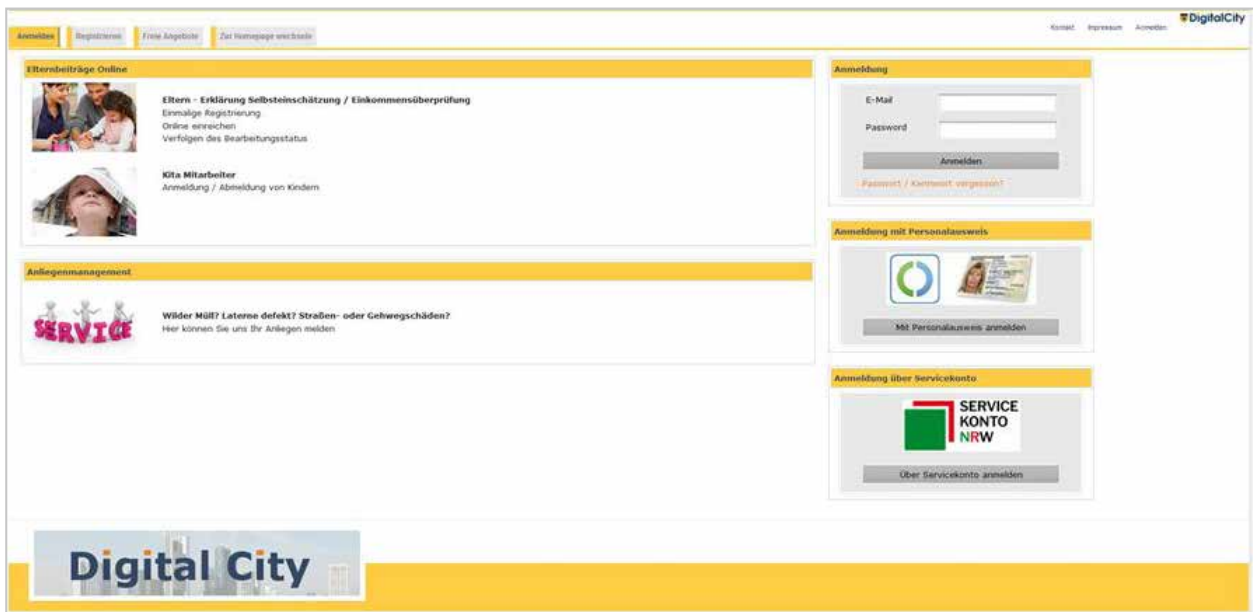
Anmelden | Registrieren | Freie Angebote | Zur Homepage wechseln

Kontakt Impressum Anmelden

DigitalCity

Elternbeiträge Online

Eltern - Erklärung Selbsteinschätzung / Einkommensüberprüfung
Einmalige Registrierung
Online einreichen
Verfolgen des Bearbeitungsstatus

Kita Mitarbeiter
Anmeldung / Abmeldung von Kindern

Anliegenmanagement

SERVICE

Wilder Müll? Laterne defekt? Straßen- oder Gehwegschäden?
Hier können Sie uns Ihr Anliegen melden

Anmeldung

E-Mail

Password

Anmelden

Passwort / Kennwort vergessen?

Anmeldung mit Personalausweis

Mit Personalausweis anmelden

Anmeldung über Servicekonto

SERVICE KONTO NRW

Über Servicekonto anmelden

Digital City